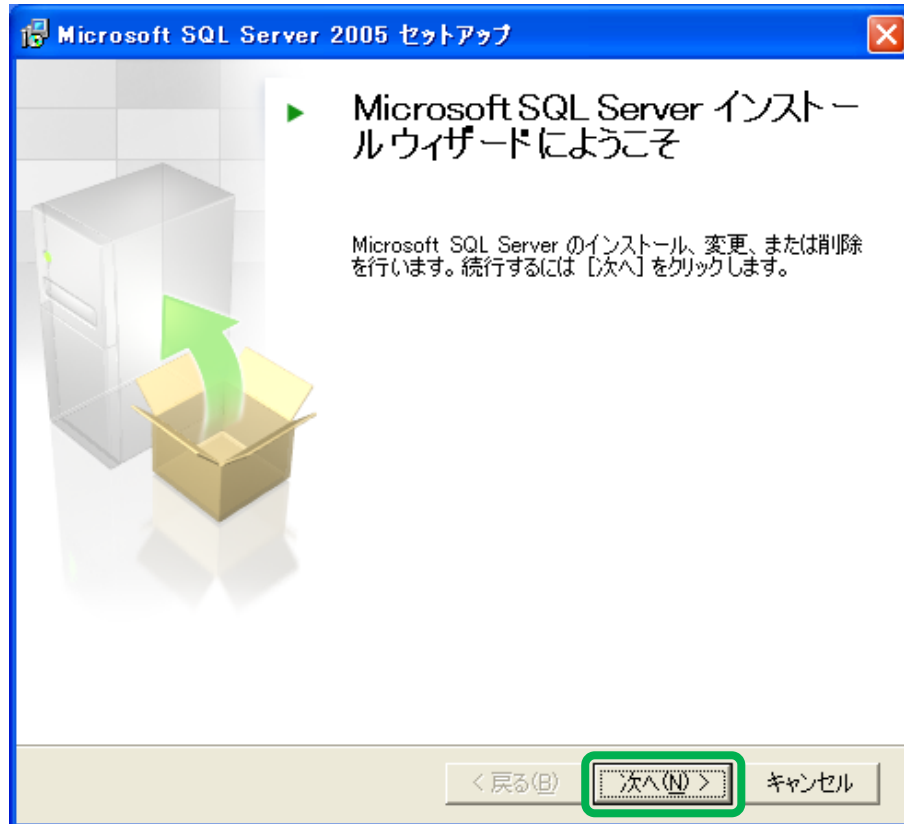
Microsoft SQL Server 2005 セットアップ

Microsoft SQL Server インストール ウィザードにようこそ

Microsoft SQL Server のインストール、変更、または削除を行います。続行するには [次へ] をクリックします。

< 戻る(B)
次へ(N) >
キャンセル